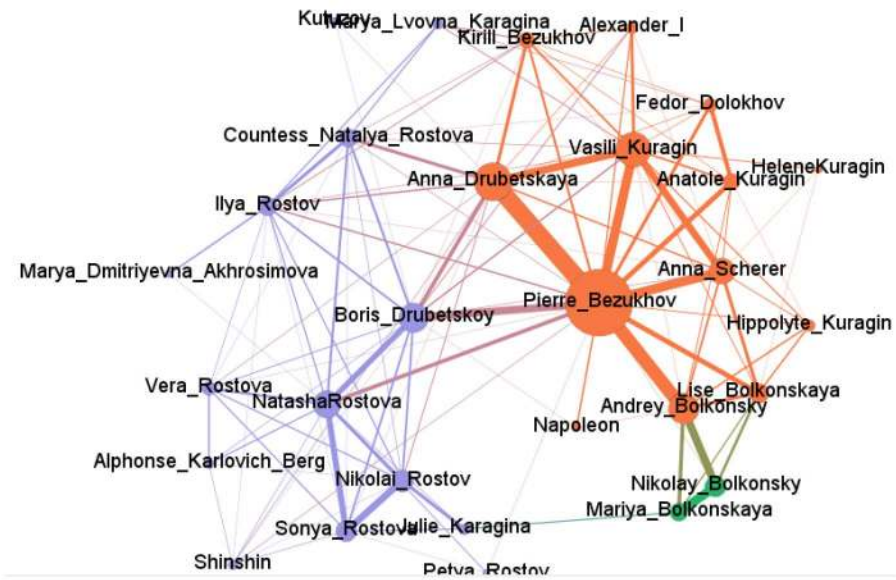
Kutuzov
Marya_Lvovna_Karagina
Kirill_Bezukhov
Alexander_I
Fedor_Dolokhov
Countess_Natalya_Rostova
Vasili_Kuragin
HeleneKuragin
Anna_Drubetskaya
Anatole_Kuragin
Ilya_Rostov
Marya_Dmitriyevna_Akhrosimova
Anna_Scherer
Pierre_Bezukhov
Boris_Drubetskoy
Hippolyte_Kuragin
Vera_Rostova
Lise_Bolkonskaya
NatashaRostova
Andrey_Bolkonsky
Napoleon
Alphonse_Karlovich_Berg
Nikolai_Rostov
Nikolay_Bolkonsky
Mariya_Bolkonskaya
Sonya_Rostova
Julie_Karagina
Shinshin
Petya_Rostov